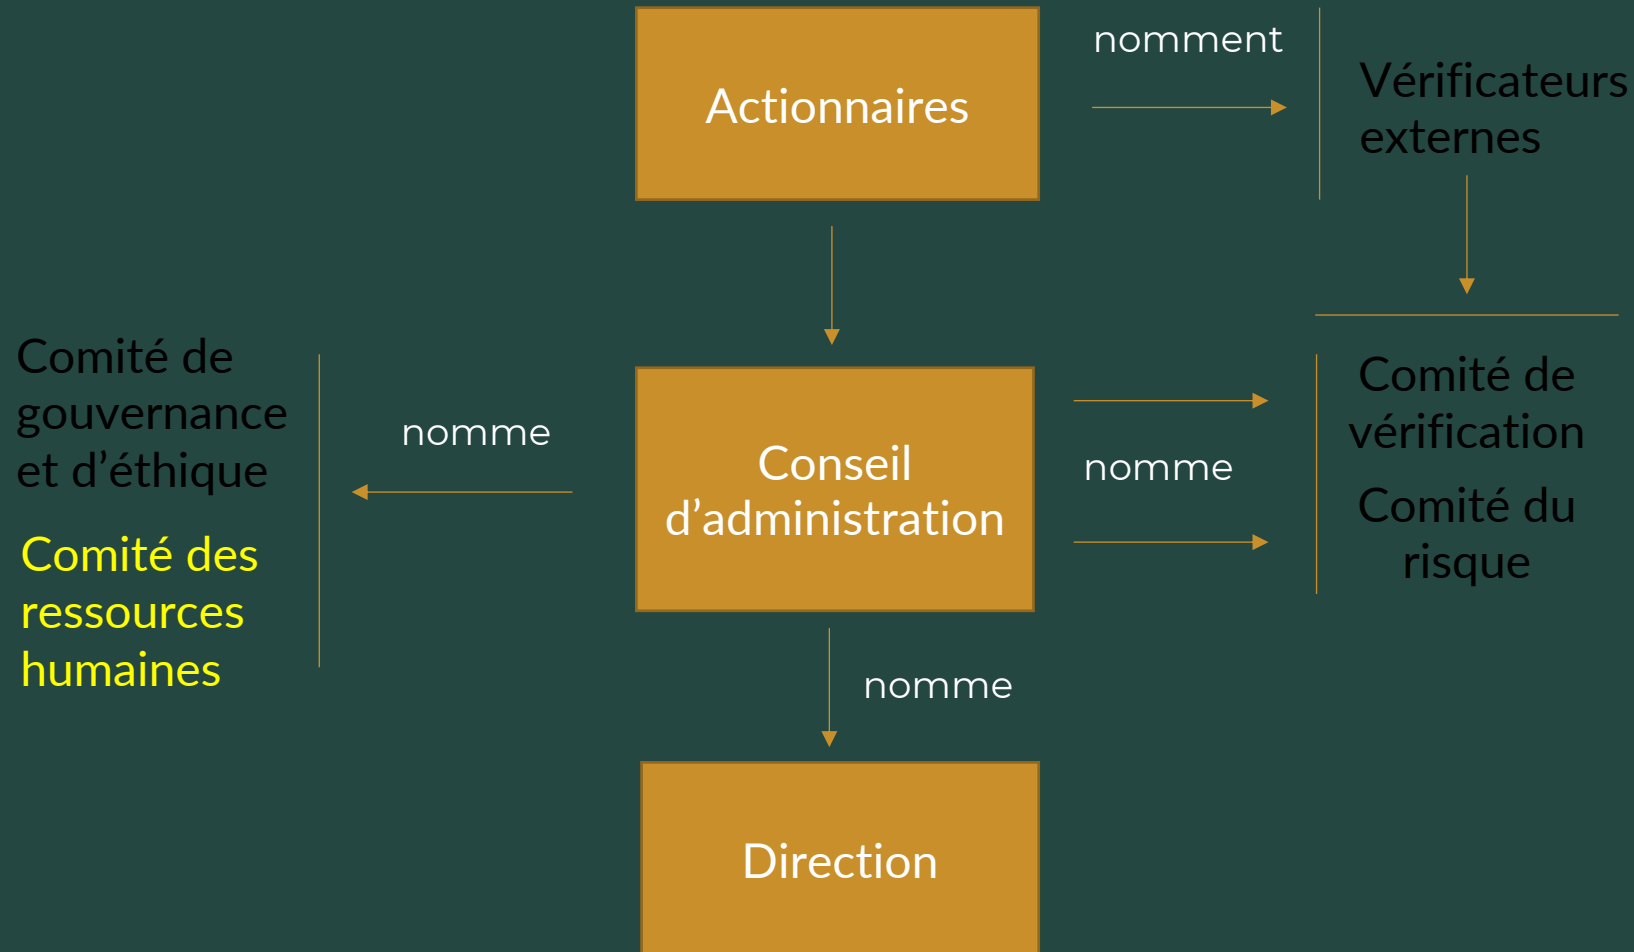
Actionnaires

nomment

Vérificateurs externes

Comité de gouvernance et d'éthique

Comité des ressources humaines

nomme

Conseil d'administration

nomme

Comité de vérification

Comité du risque

nomme

Direction